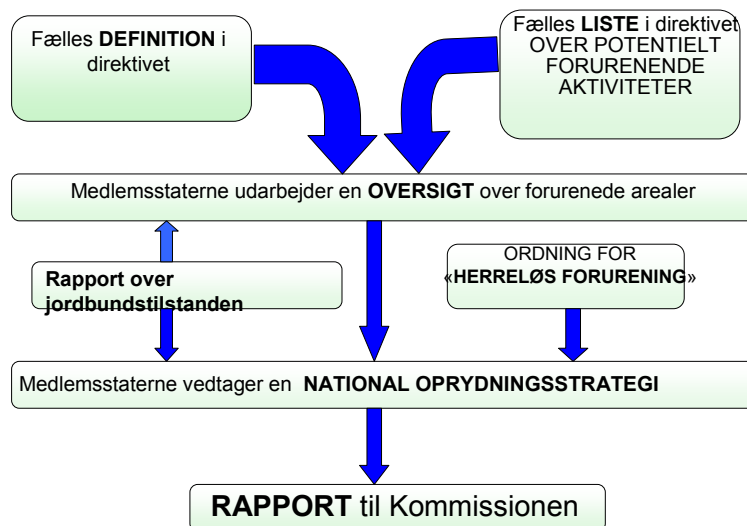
Fælles **DEFINITION** i direktivet

Fælles **LISTE** i direktivet OVER POTENTIELT FORURENENDE AKTIVITETER

Medlemsstaterne udarbejder en **OVERSIGT** over forurenede arealer

**Rapport over jordbundstilstanden**

ORDNING FOR «**HERRELØS FORURENING**»

Medlemsstaterne vedtager en **NATIONAL OPRYDNINGSSTRATEGI**

**RAPPORT** til Kommissionen